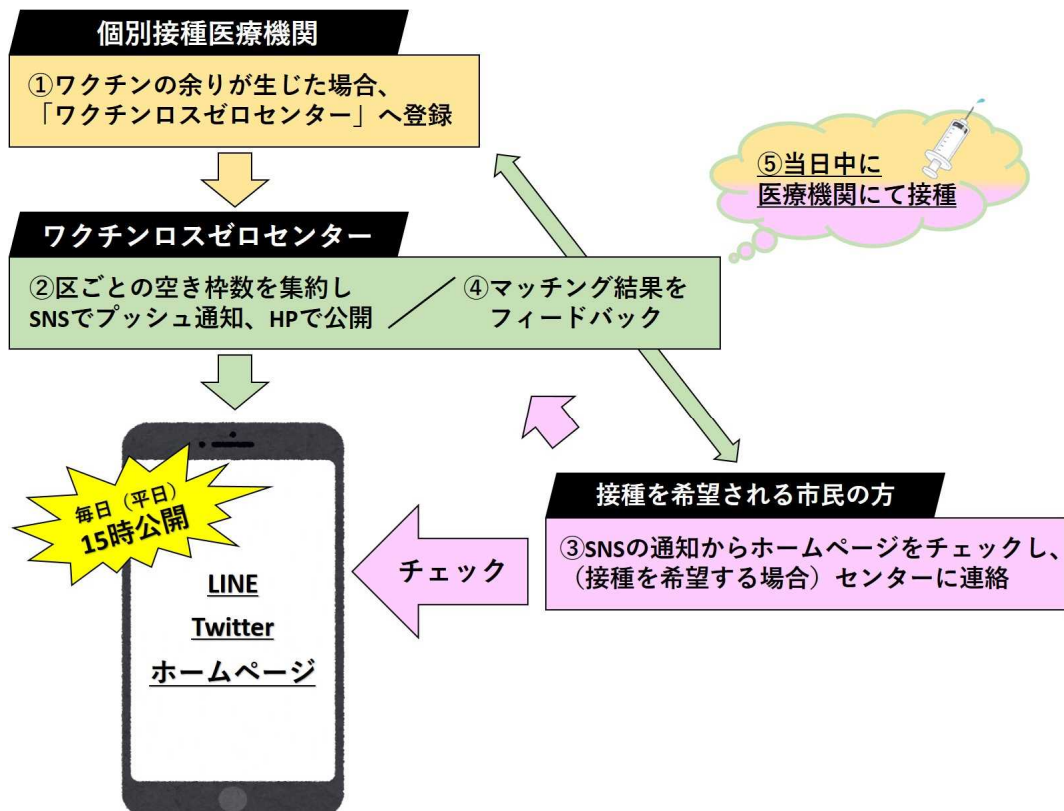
個別接種医療機関

①ワクチンの余りが生じた場合、「ワクチンロスゼロセンター」へ登録

⑤当日中に医療機関にて接種

ワクチンロスゼロセンター

②区ごとの空き枠数を集約しSNSでプッシュ通知、HPで公開

④マッチング結果をフィードバック

毎日（平日）15時公開

LINE

Twitter

ホームページ

チェック

接種を希望される市民の方

③SNSの通知からホームページをチェックし、（接種を希望する場合）センターに連絡